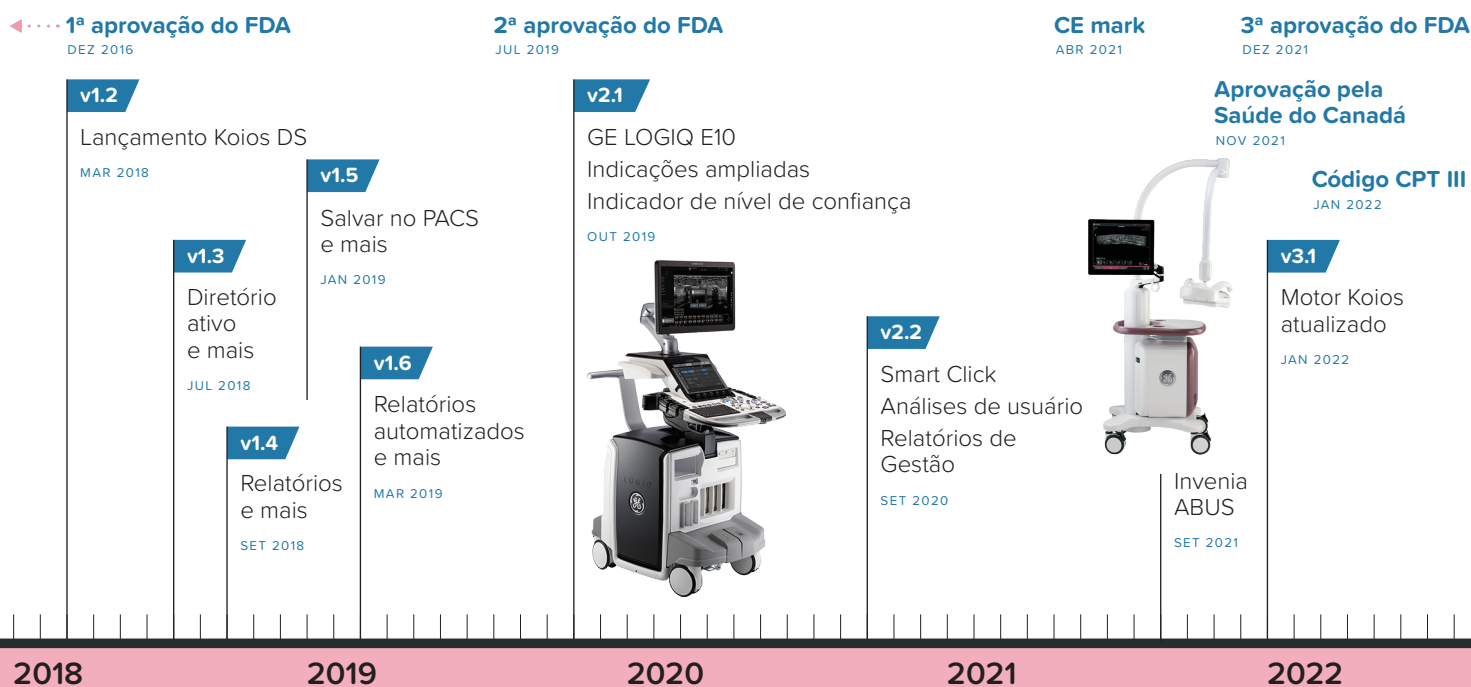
1ª aprovação do FDA
DEZ 2016

2ª aprovação do FDA
JUL 2019

CE mark
ABR 2021

3ª aprovação do FDA
DEZ 2021

v1.2
Lançamento Koios DS
MAR 2018

v1.3
Diretório ativo e mais
JUL 2018

v1.4
Relatórios e mais
SET 2018

v1.5
Salvar no PACS e mais
JAN 2019

v1.6
Relatórios automatizados e mais
MAR 2019

v2.1
GE LOGIQ E10
Indicações ampliadas
Indicador de nível de confiança
OUT 2019

v2.2
Smart Click
Análises de usuário
Relatórios de Gestão
SET 2020

Invenia ABUS
SET 2021

Aprovação pela Saúde do Canadá
NOV 2021

Código CPT III
JAN 2022

v3.1
Motor Koios atualizado
JAN 2022

2018
2019
2020
2021
2022